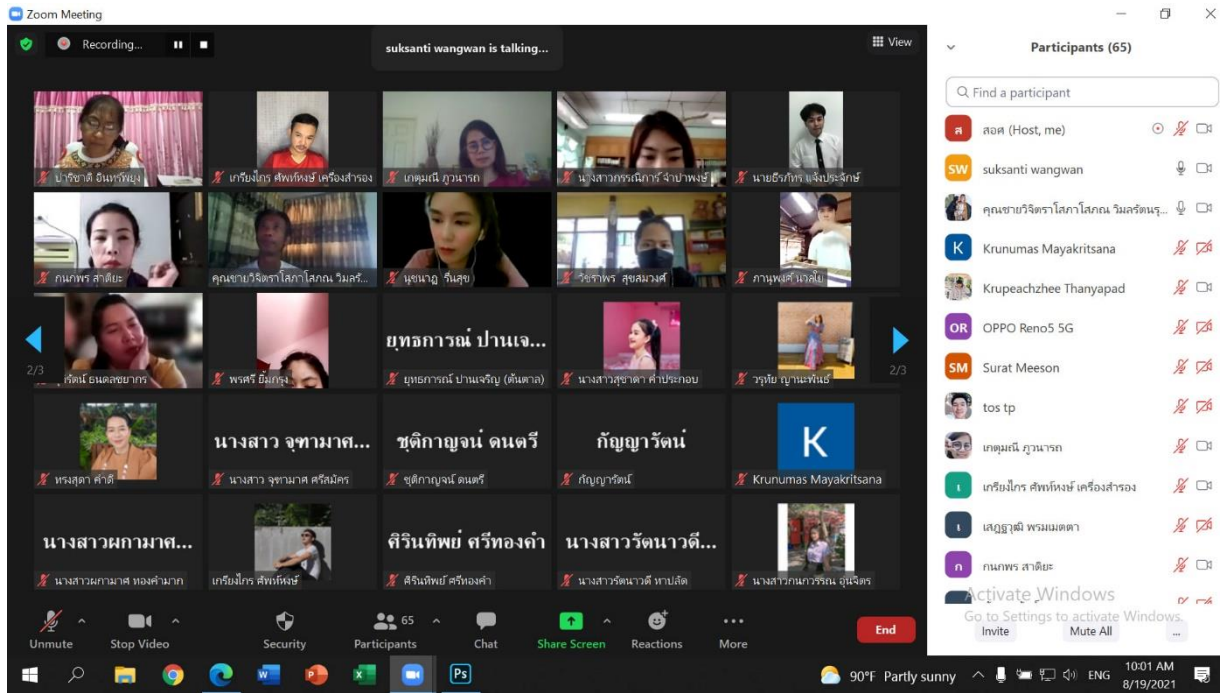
Zoom Meeting

Recording...

suksanti wangwan is talking...

View

ปาริชาติ อินทร์พูน
เกรียงไกร ศัพท์หงษ์ เครื่องสำรอง
เกตุมณี ภูวนารถ
นางสาวภรณิภา จำปาพงษ์
นายธีรภัทร แจ้งประจักษ์
กนกพร สาดิยะ
คุณชายวิจิตราโสภาโสภณ วิมลรั...
นุชนาฎ รื่นสุข
วัชราพร สุขสมวงศ์
ภานุพงศ์ นวลใย
รัตน์ ธนตลชยากร
พรศรี ยิ้มกรุง
ยุทธการณ์ ปานเจ...
ยุทธการณ์ ปานเจริญ (ต้นตาล)
นางสาวสุชาดา คำประกอบ
วรุฑัย ญาณะพันธ์
2/3
2/3
หรงสุดา คำดี
นางสาว จุฑามาศ...
นางสาว จุฑามาศ ศรีสมัคร
ชุติกาญจน์ ดนตรี
ชุติกาญจน์ ดนตรี
กัญญารัตน์
กัญญารัตน์
K
Krunumas Mayakritsana
นางสาวผกามาศ...
นางสาวผกามาศ ทองคำมาก
เกรียงไกร ศัพท์หงษ์
ศิรินทิพย์ ศรีทองคำ
ศิรินทิพย์ ศรีทองคำ
นางสาวรัตนาวดี...
นางสาวรัตนาวดี หาปลัด
นางสาวกนกวรรณ อุ่นจิตร

Unmute
Stop Video
Security
65
Participants
Chat
Share Screen
Reactions
More
End

Participants (65)
Find a participant
สอศ (Host, me)
suksanti wangwan
คุณชายวิจิตราโสภาโสภณ วิมลรัตนรุ...
Krunumas Mayakritsana
Krupeachzhee Thanyapad
OPPO Reno5 5G
Surat Meeson
tos tp
เกตุมณี ภูวนารถ
เกรียงไกร ศัพท์หงษ์ เครื่องสำรอง
เสฏฐวุฒิ พรมเมตตา
กนกพร สาดิยะ
Activate Windows
Go to Settings to activate Windows.
Invite
Mute All
...

90°F Partly sunny
ENG
10:01 AM
8/19/2021